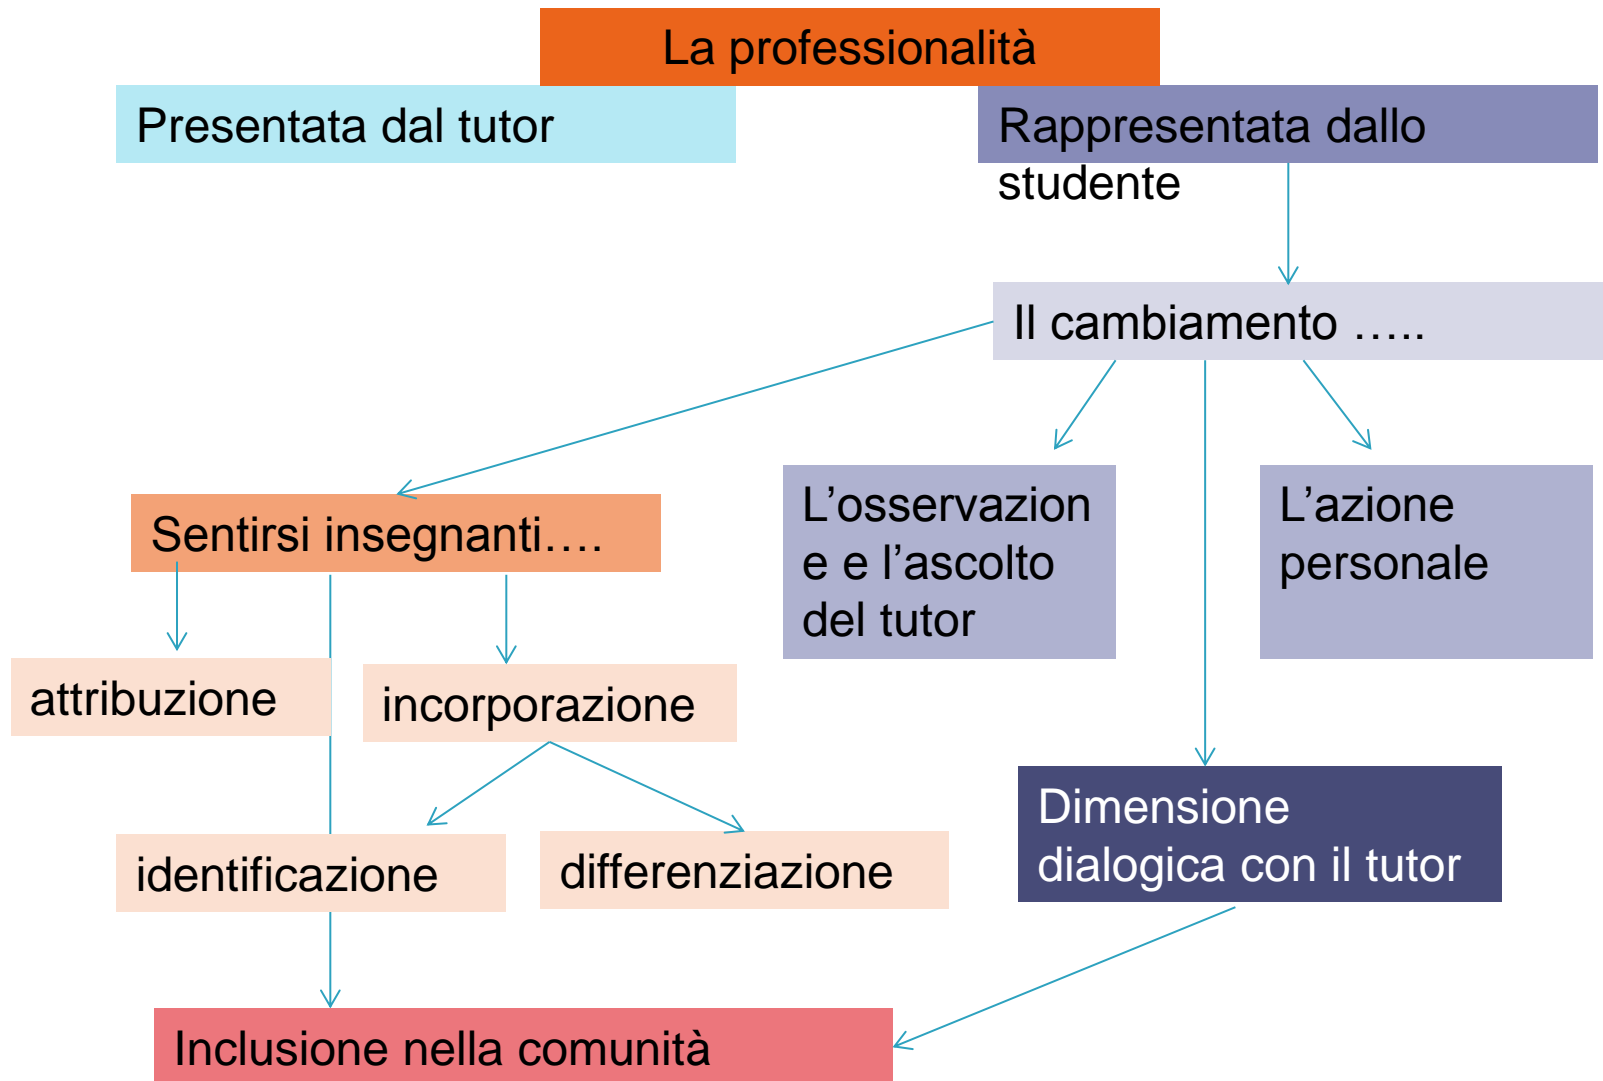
La professionalità

Presentata dal tutor

Rappresentata dallo studente

Il cambiamento …..

Sentirsi insegnanti….

L’osservazione e l’ascolto del tutor

L’azione personale

attribuzione

incorporazione

identificazione

differenziazione

Dimensione dialogica con il tutor

Inclusione nella comunità